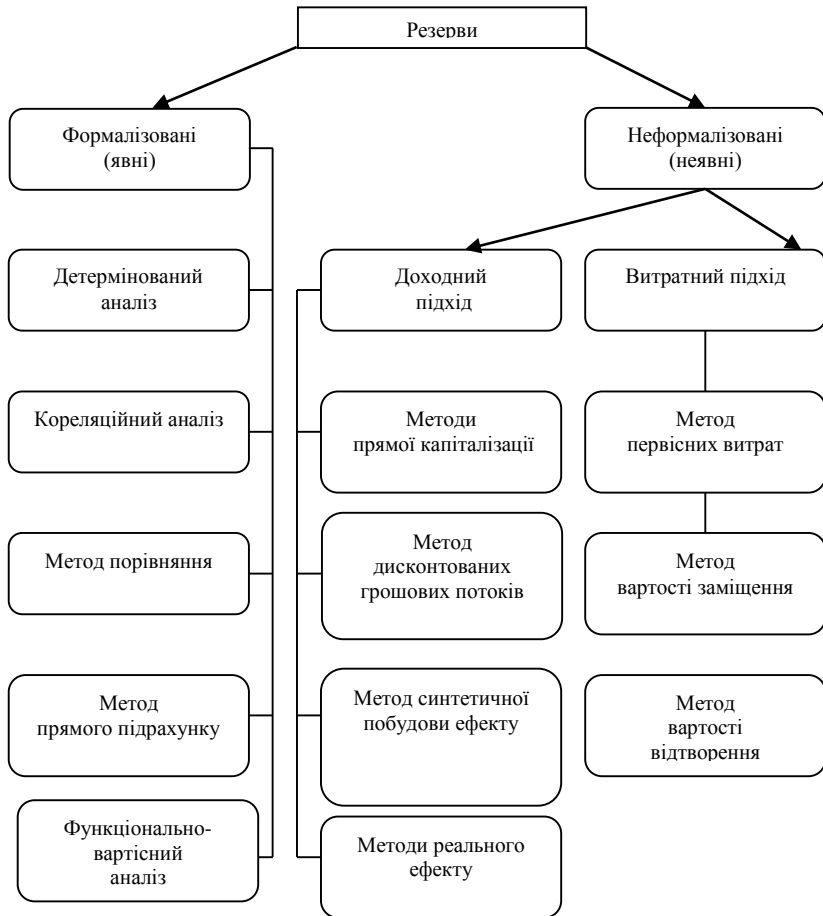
Резерви

Формалізовані (явні)

Неформалізовані (неявні)

Детермінований аналіз

Кореляційний аналіз

Метод порівняння

Метод прямого підрахунку

Функціонально-вартісний аналіз

Доходний підхід

Методи прямої капіталізації

Метод дисконтованих грошових потоків

Метод синтетичної побудови ефекту

Методи реального ефекту

Витратний підхід

Метод первісних витрат

Метод вартості заміщення

Метод вартості відтворення